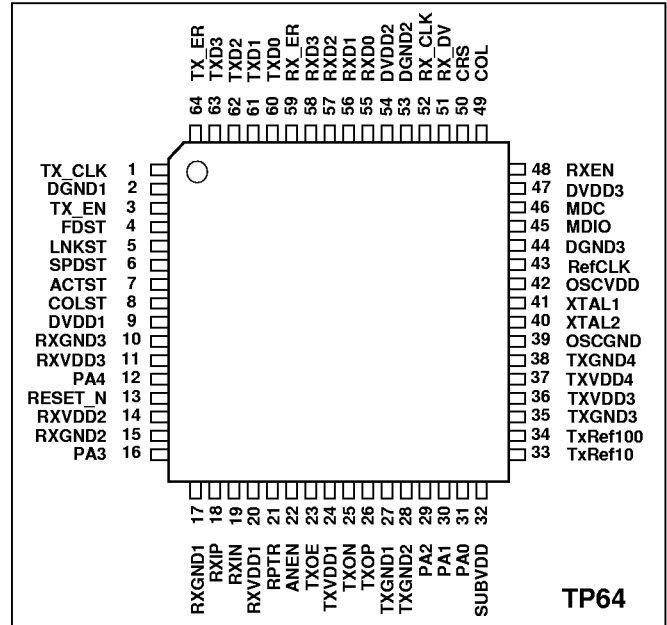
TX_ER 64
TXD3 63
TXD2 62
TXD1 61
TXD0 60
RX_ER 59
RXD3 58
RXD2 57
RXD1 56
RXD0 55
DVDD2 54
DGND2 53
RX_CLK 52
RX_DV 51
CRS 50
COL 49

TX_CLK 1
DGND1 2
TX_EN 3
FDST 4
LNKST 5
SPDST 6
ACTST 7
COLST 8
DVDD1 9
RXGND3 10
RXVDD3 11
PA4 12
RESET_N 13
RXVDD2 14
RXGND2 15
PA3 16

48 RXEN
47 DVDD3
46 MDC
45 MDIO
44 DGND3
43 RefCLK
42 OSCVDD
41 XTAL1
40 XTAL2
39 OSCGND
38 TXGND4
37 TXVDD4
36 TXVDD3
35 TXGND3
34 TxRef100
33 TxRef10

17 RXGND1
18 RXIP
19 RXIN
20 RXVDD1
21 RPTR
22 ANEN
23 TXOE
24 TXVDD1
25 TXON
26 TXOP
27 TXGND1
28 TXGND2
29 PA2
30 PA1
31 PA0
32 SUBVDD

TP64